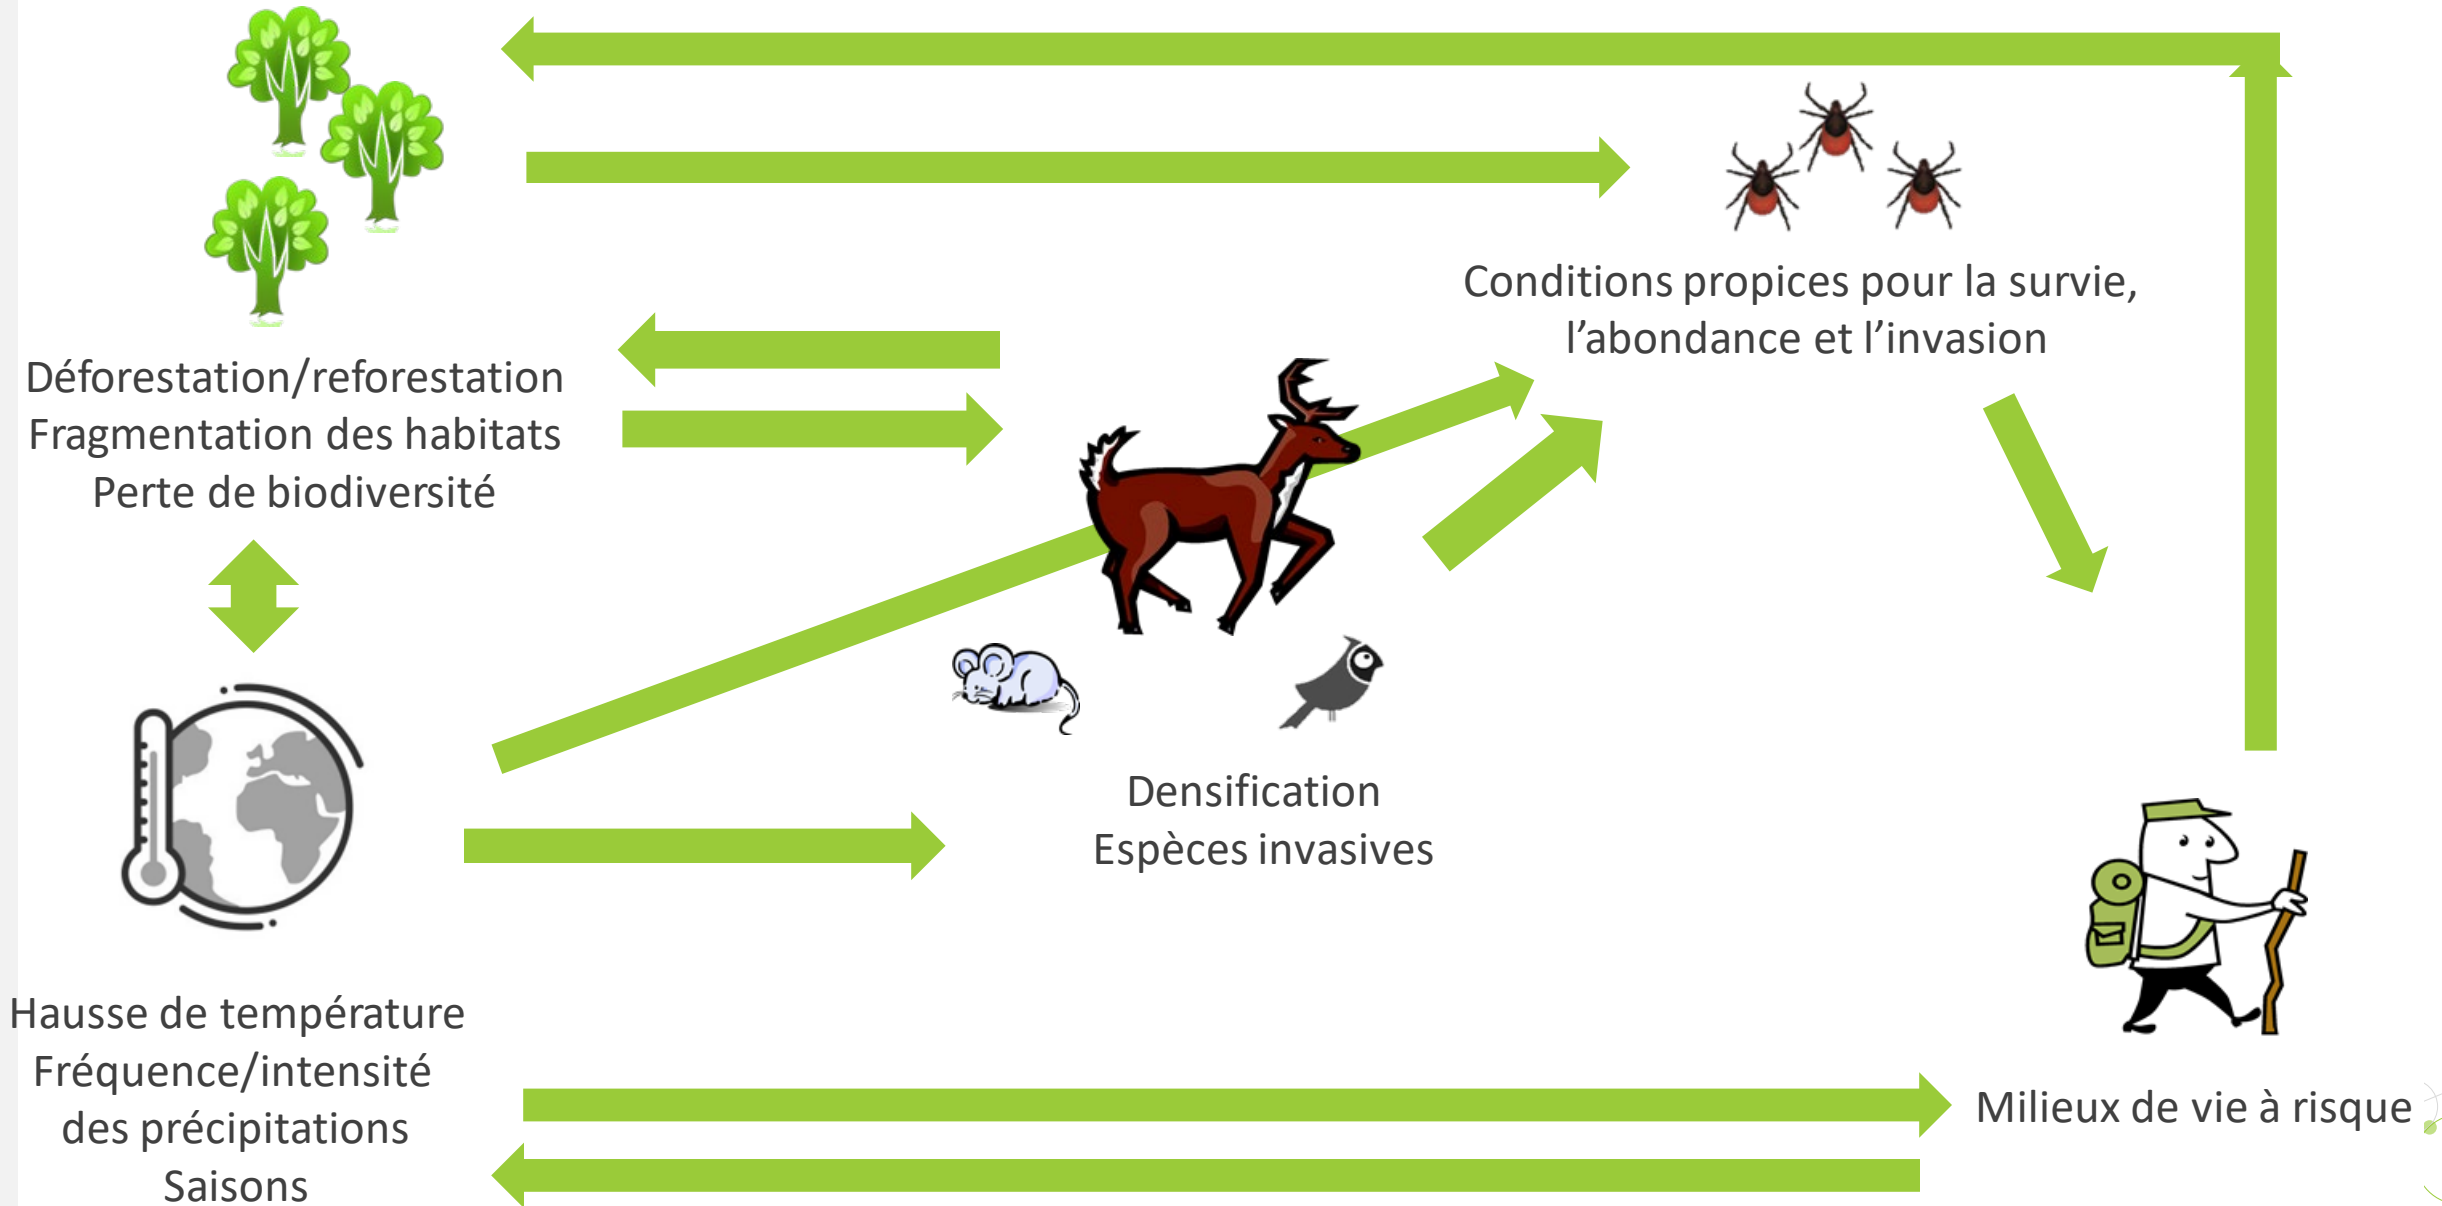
Conditions propices pour la survie, l’abondance et l’invasion

Déforestation/reforestation
Fragmentation des habitats
Perte de biodiversité

Densification
Espèces invasives

Hausse de température
Fréquence/intensité des précipitations
Saisons

Milieux de vie à risque